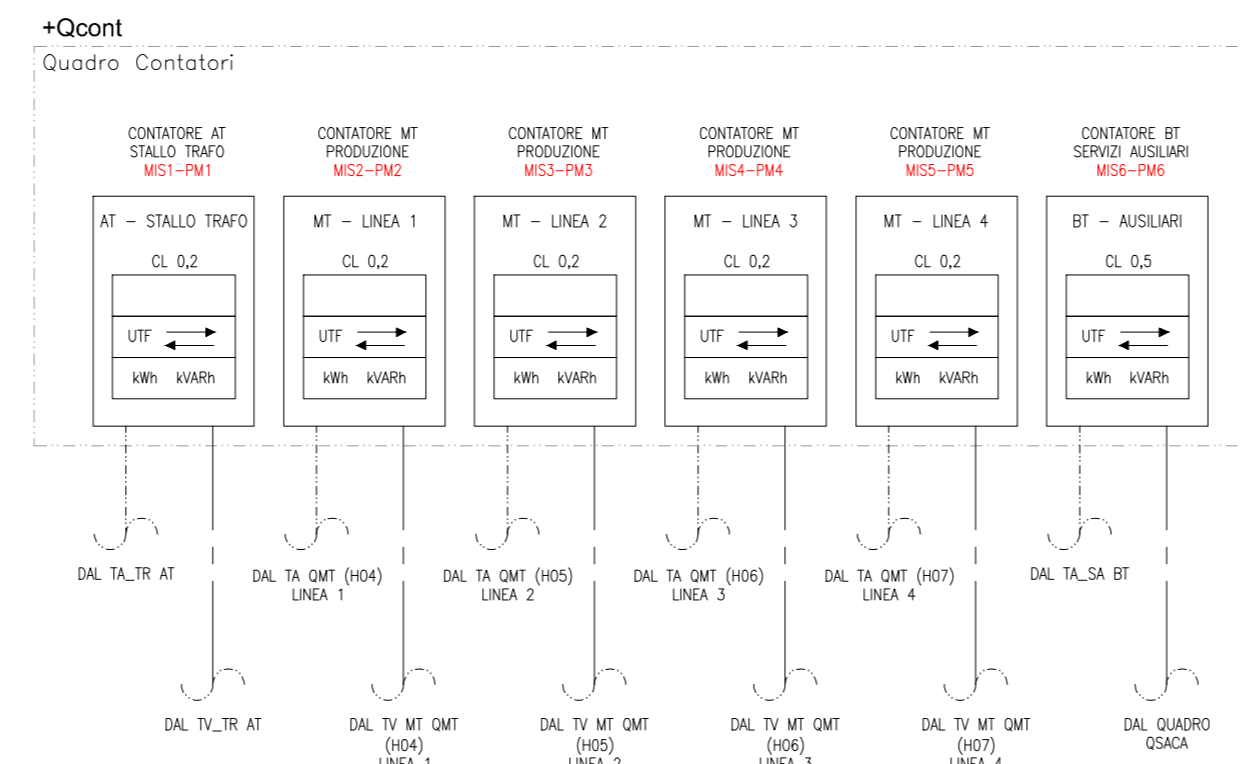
+Qcont

Quadro Contatori

CONTATORE AT STALLO TRAFO MIS1-PM1

AT – STALLO TRAFO

CL 0,2

UTF

kWh kVARh

CONTATORE MT PRODUZIONE MIS2-PM2

MT – LINEA 1

CL 0,2

UTF

kWh kVARh

CONTATORE MT PRODUZIONE MIS3-PM3

MT – LINEA 2

CL 0,2

UTF

kWh kVARh

CONTATORE MT PRODUZIONE MIS4-PM4

MT – LINEA 3

CL 0,2

UTF

kWh kVARh

CONTATORE MT PRODUZIONE MIS5-PM5

MT – LINEA 4

CL 0,2

UTF

kWh kVARh

CONTATORE BT SERVIZI AUSILIARI MIS6-PM6

BT – AUSILIARI

CL 0,5

UTF

kWh kVARh

DAL TA_TR AT

DAL TA QMT (H04) LINEA 1

DAL TA QMT (H05) LINEA 2

DAL TA QMT (H06) LINEA 3

DAL TA QMT (H07) LINEA 4

DAL TA_SA BT

DAL TV_TR AT

DAL TV MT QMT (H04) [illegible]

DAL TV MT QMT (H05) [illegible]

DAL TV MT QMT (H06) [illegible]

DAL TV MT QMT (H07) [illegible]

DAL QUADRO QSACA